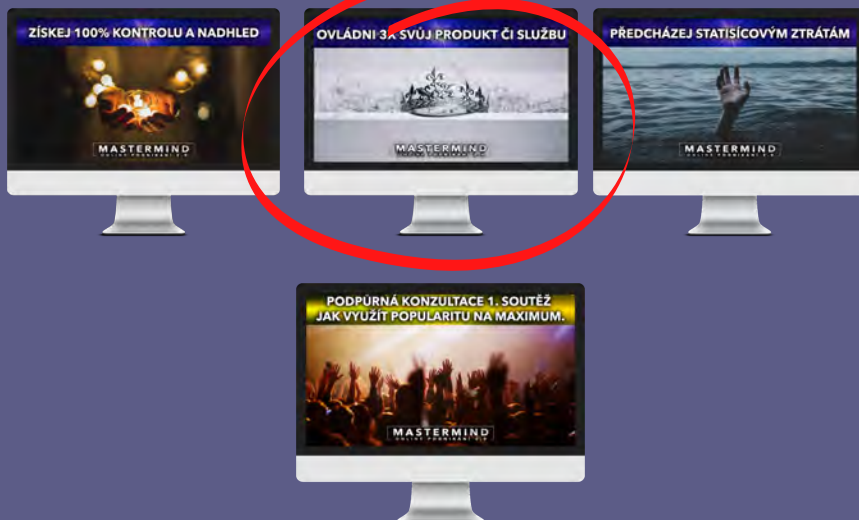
ZÍSKEJ 100% KONTROLU A NADHLED

MASTERMIND

OVLÁDNI 3X SVŮJ PRODUKT ČI SLUŽBU

MASTERMIND

PŘEDCHÁZEJ STATISÍCOVÝM ZTRÁTÁM

MASTERMIND

PODPŮRNÁ KONZULTACE 1. SOUTĚŽ
JAK VYUŽÍT POPULARITU NA MAXIMUM.

MASTERMIND